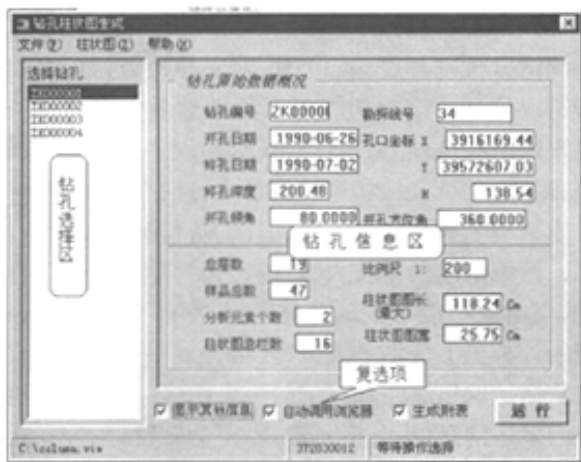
钻孔柱状图生成

文件(F) 柱状图(Z) 帮助(H)

选择钻孔
ZK00001
ZK00002
ZK00003
ZK00004

钻孔选择区

钻孔原始数据概况

钻孔编号 ZK00001 勘探线号 34
开孔日期 1990-06-26 孔口坐标 X 3916169.44
终孔日期 1990-07-02 Y 39572607.03
终孔深度 200.48 H 138.54
开孔倾角 80.0000 开孔方位角 360.0000

钻孔信息区

总层数 13 比例尺 1: 200
样品总数 47
分析元素个数 2 柱状图图长(最大) 118.24 Cm
柱状图总栏数 16 柱状图图宽 25.75 Cm

复选项

☑ 显示页标度表 ☑ 自动调用浏览器 ☑ 生成附表 运 行

C:\column.vie 372030012 等待操作选择